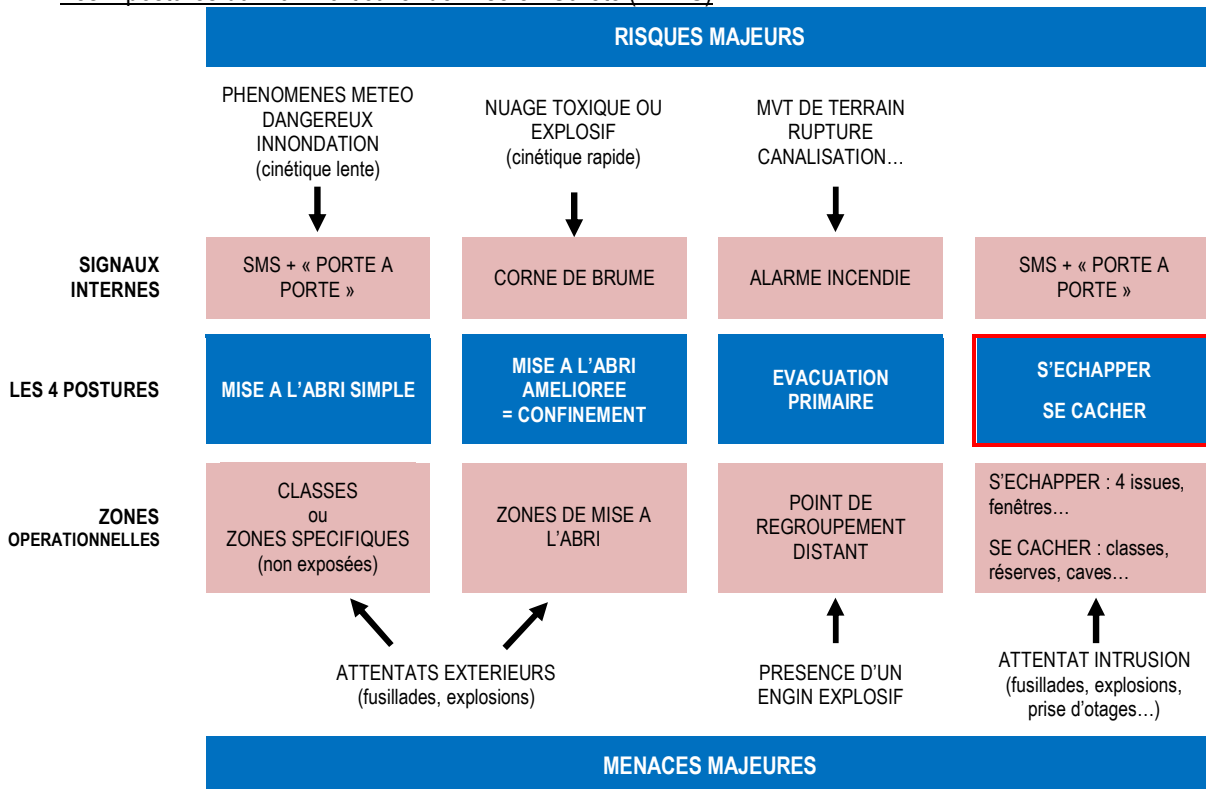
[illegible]

RISQUES MAJEURS

PHENOMENES METEO DANGEREUX INNONDATION (cinétique lente)

NUAGE TOXIQUE OU EXPLOSIF (cinétique rapide)

MVT DE TERRAIN RUPTURE CANALISATION…

SIGNAUX INTERNES

SMS + « PORTE A PORTE »

CORNE DE BRUME

ALARME INCENDIE

SMS + « PORTE A PORTE »

LES 4 POSTURES

MISE A L'ABRI SIMPLE

MISE A L'ABRI AMELIOREE = CONFINEMENT

EVACUATION PRIMAIRE

S'ECHAPPER

SE CACHER

ZONES OPERATIONNELLES

CLASSES ou ZONES SPECIFIQUES (non exposées)

ZONES DE MISE A L'ABRI

POINT DE REGROUPEMENT DISTANT

S'ECHAPPER : 4 issues, fenêtres…

SE CACHER : classes, réserves, caves…

ATTENTATS EXTERIEURS (fusillades, explosions)

PRESENCE D'UN ENGIN EXPLOSIF

ATTENTAT INTRUSION (fusillades, explosions, prise d'otages…)

MENACES MAJEURES